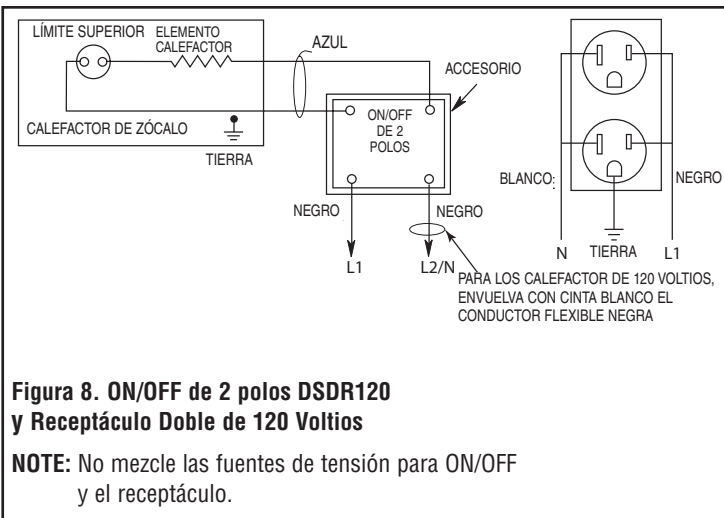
LÍMITE SUPERIOR ELEMENTO CALEFACTOR

AZUL

ACCESORIO

ON/OFF DE 2 POLOS

CALEFACTOR DE ZÓCALO

TIERRA

BLANCO

NEGRO

NEGRO

NEGRO

L1

L2/N

N

TIERRA

L1

PARA LOS CALEFACTOR DE 120 VOLTIOS, ENVUELVA CON CINTA BLANCO EL CONDUCTOR FLEXIBLE NEGRA

Figura 8. ON/OFF de 2 polos DSDR120 y Receptáculo Doble de 120 Voltios

NOTE: No mezcle las fuentes de tensión para ON/OFF y el receptáculo.